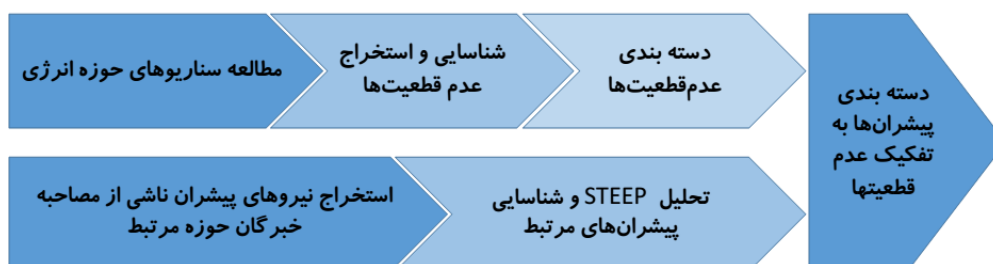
مطالعه سناریوهای حوزه انرژی

شناسایی و استخراج عدم قطعیت‌ها

دسته بندی عدم‌قطعیت‌ها

دسته بندی پیشران‌ها به تفکیک عدم قطعیتها

استخراج نیروهای پیشران ناشی از مصاحبه خبرگان حوزه مرتبط

تحلیل STEEP و شناسایی پیشران‌های مرتبط